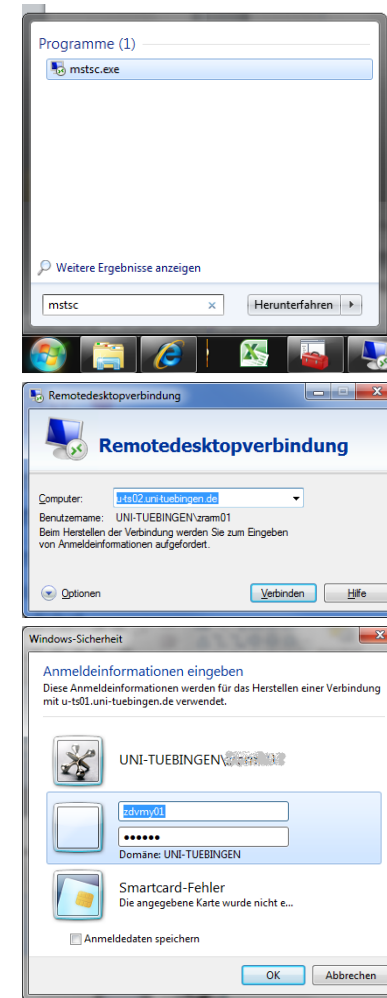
Programme (1)

mstsc.exe

Weitere Ergebnisse anzeigen

mstsc

Herunterfahren

Remotedesktopverbindung

Remotedesktopverbindung

Computer: u-ts02.uni-tuebingen.de

Benutzername: UNI-TUEBINGEN\zram01

Beim Herstellen der Verbindung werden Sie zum Eingeben von Anmeldeinformationen aufgefordert.

Optionen

Verbinden

Hilfe

Windows-Sicherheit

Anmeldeinformationen eingeben

Diese Anmeldeinformationen werden für das Herstellen einer Verbindung mit u-ts01.uni-tuebingen.de verwendet.

UNI-TUEBINGEN\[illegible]

zdvmy01

••••••

Domäne: UNI-TUEBINGEN

Smartcard-Fehler

Die angegebene Karte wurde nicht e...

Anmeldedaten speichern

OK

Abbrechen